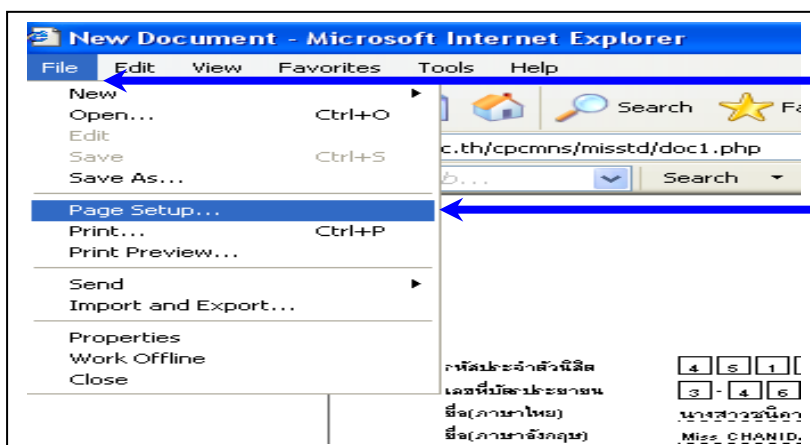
New Document - Microsoft Internet Explorer

File Edit View Favorites Tools Help

New
Open... Ctrl+O
Edit
Save Ctrl+S
Save As...
Page Setup...
Print... Ctrl+P
Print Preview...
Send
Import and Export...
Properties
Work Offline
Close

Search Fa

c.th/cpcmns/misstd/doc1.php

Search

รหัสประจำตัวนิสิต 4 5 1
เลขที่บัตรประชาชน 3 - 4 6
ชื่อ(ภาษาไทย) นางสาวชนิ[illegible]
ชื่อ(ภาษาอังกฤษ) Miss CHANID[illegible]